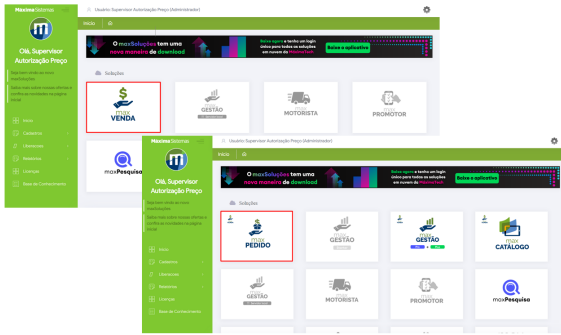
Maxima Sistemas

Usuário: Supervisor Autorização Preço (Administrador)

Olá, Supervisor Autorização Preço

Seguem cards das novas soluções.

Saiba mais sobre nossas ofertas e confira as novidades na página inicial.

Início

Cadastros

Liberações

Relatórios

Cotação

Base de Conhecimento

Início

O maxSoluções tem uma nova maneira de download

Baixe agora e tenha um login único para todas as soluções em nuvem da MaximaTech

Baixe o aplicativo

Soluções

max VENDA

max GESTÃO

max MOTORISTA

max PROMOTOR

maxPesquisa

Maxima Sistemas

Usuário: Supervisor Autorização Preço (Administrador)

Olá, Supervisor Autorização Preço

Seguem cards das novas soluções.

Saiba mais sobre nossas ofertas e confira as novidades na página inicial.

Início

Cadastros

Liberações

Relatórios

Cotação

Base de Conhecimento

Início

O maxSoluções tem uma nova maneira de download

Baixe agora e tenha um login único para todas as soluções em nuvem da MaximaTech

Baixe o aplicativo

Soluções

max PEDIDO

max GESTÃO

max GESTÃO

max CATÁLOGO

max GESTÃO

max MOTORISTA

max PROMOTOR

maxPesquisa